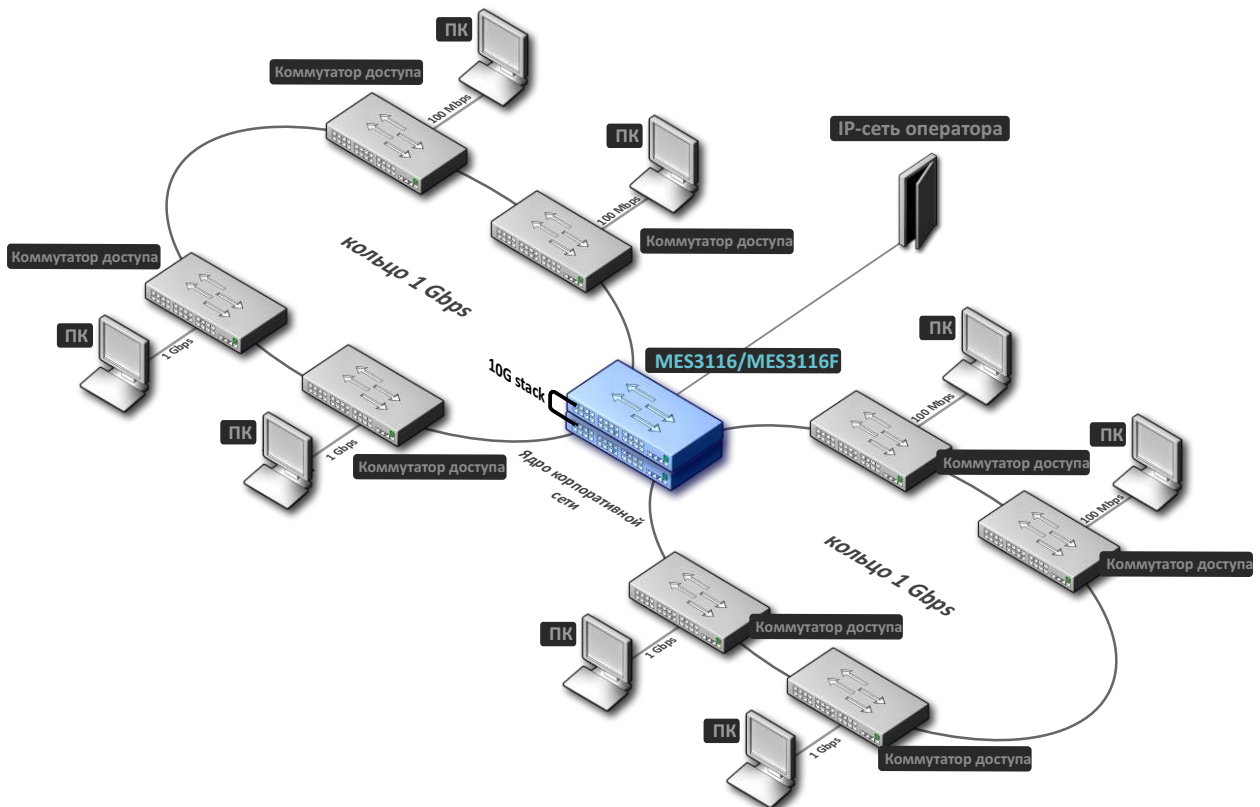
ПК
Коммутатор доступа
100 Mbps
ПК
IP-сеть оператора
100 Mbps
Коммутатор доступа
Коммутатор доступа
кольцо 1 Gbps
ПК
1 Gbps
MES3116/MES3116F
ПК
10G stack
ПК
1 Gbps
Коммутатор доступа
100 Mbps
Коммутатор доступа
ПК
Ядро корпоративной сети
100 Mbps
кольцо 1 Gbps
Коммутатор доступа
ПК
Коммутатор доступа
1 Gbps
ПК
1 Gbps
Коммутатор доступа